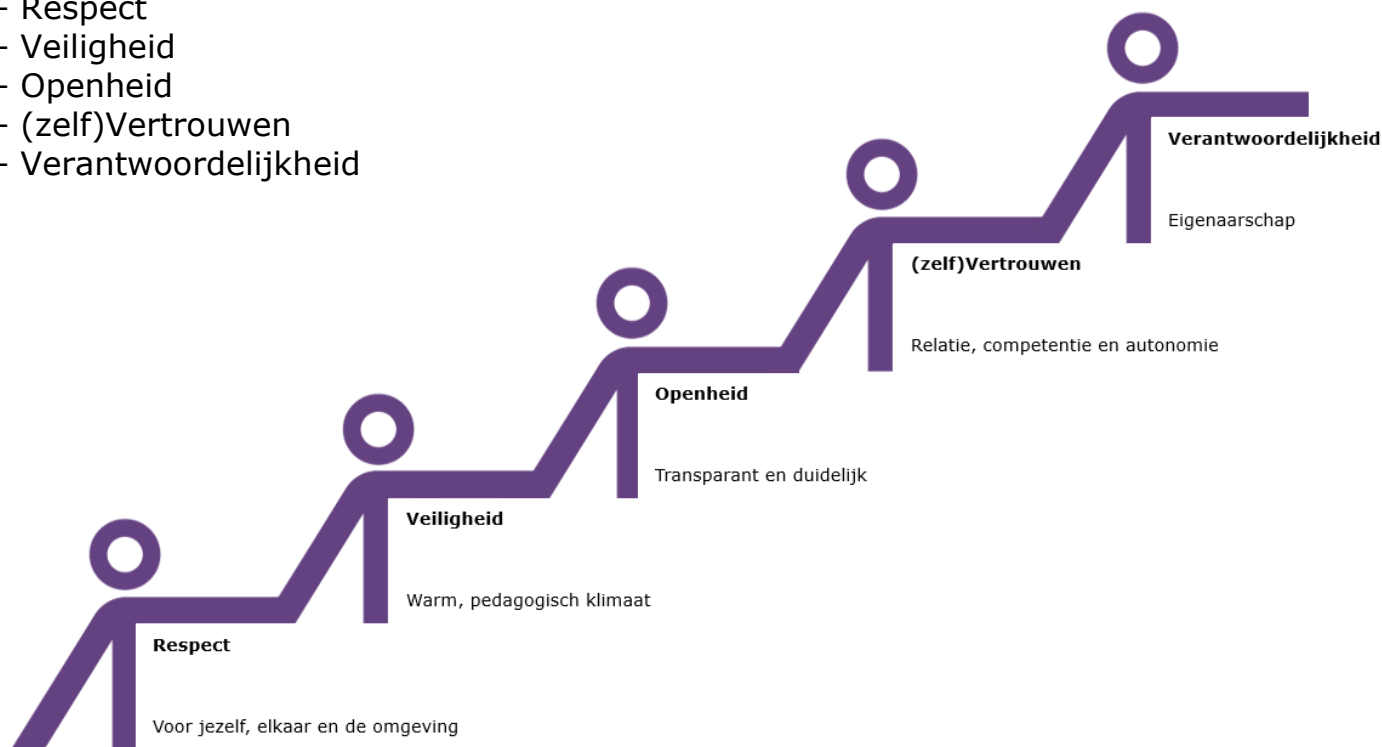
- Respect
- Veiligheid
- Openheid
- (zelf)Vertrouwen
- Verantwoordelijkheid

**Verantwoordelijkheid**

Eigenaarschap

**(zelf)Vertrouwen**

Relatie, competentie en autonomie

**Openheid**

Transparant en duidelijk

**Veiligheid**

Warm, pedagogisch klimaat

**Respect**

Voor jezelf, elkaar en de omgeving